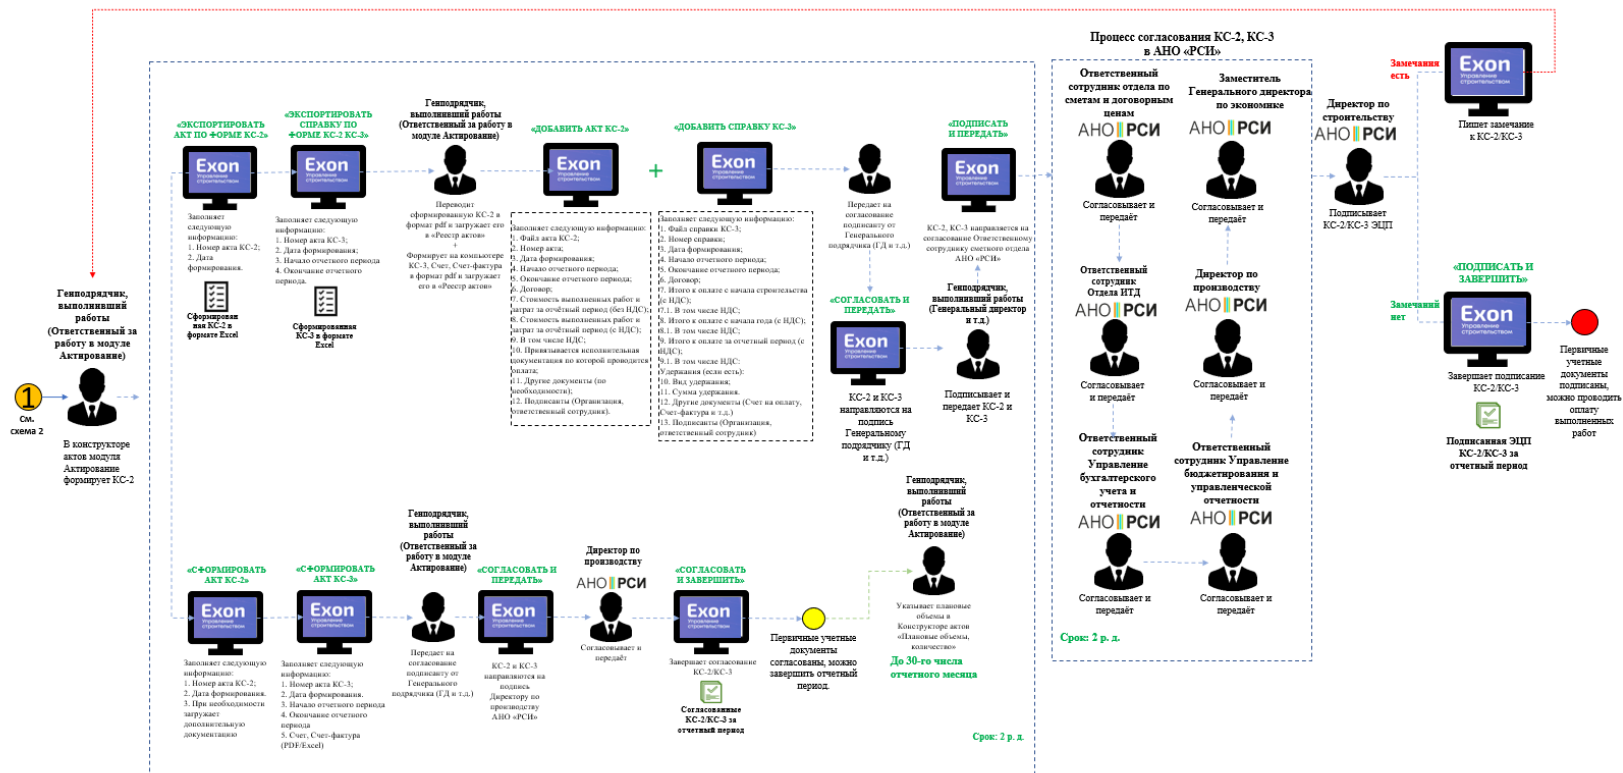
Процесс согласования КС-2, КС-3 в АНО «РСИ»

1
См. схема 2

Генподрядчик, выполнивший работы (Ответственный за работу в модуле Актирование)

В конструкторе актов модуля Актирование формирует КС-2

«ЭКСПОРТИРОВАТЬ АКТ ПО ФОРМЕ КС-2»

Exon Управление строительством

Заполняет следующую информацию:
1. Номер акта КС-2;
2. Дата формирования.

Сформированная КС-2 в формате Excel

«ЭКСПОРТИРОВАТЬ СПРАВКУ ПО ФОРМЕ КС-2 КС-3»

Exon Управление строительством

Заполняет следующую информацию:
1. Номер акта КС-3;
2. Дата формирования;
3. Начало отчетного периода
4. Окончание отчетного периода.

Сформированная КС-3 в формате Excel

Генподрядчик, выполнивший работы (Ответственный за работу в модуле Актирование)

Переводит сформированную КС-2 в формат pdf и загружает его в «Реестр актов»
+
Формирует на компьютере КС-3, Счет, Счет-фактура в формат pdf и загружает его в «Реестр актов»

«ДОБАВИТЬ АКТ КС-2»

Exon Управление строительством

Заполняет следующую информацию:
1. Файл акта КС-2;
2. Номер акта;
3. Дата формирования;
4. Начало отчетного периода;
5. Окончание отчетного периода;
6. Договор;
7. Стоимость выполненных работ и затрат за отчётный период (без НДС);
8. Стоимость выполненных работ и затрат за отчётный период (с НДС);
9. В том числе НДС;
10. Привязывается исполнительная документация по которой проводится оплата;
11. Другие документы (по необходимости);
12. Подписанты (Организация, ответственный сотрудник).

+

«ДОБАВИТЬ СПРАВКУ КС-3»

Exon Управление строительством

Заполняет следующую информацию:
1. Файл справки КС-3;
2. Номер справки;
3. Дата формирования;
4. Начало отчетного периода;
5. Окончание отчетного периода;
6. Договор;
7. Итого к оплате с начала строительства (с НДС);
7.1. В том числе НДС;
8. Итого к оплате с начала года (с НДС);
8.1. В том числе НДС;
9. Итого к оплате за отчетный период (с НДС);
9.1. В том числе НДС;
Удержания (если есть):
10. Вид удержания;
11. Сумма удержания;
12. Другие документы (Счет на оплату, Счет-фактура и т.д.)
13. Подписанты (Организация, ответственный сотрудник)

Передает на согласование подписанту от Генерального подрядчика (ГД и т.д.)

«ПОДПИСАТЬ И ПЕРЕДАТЬ»

Exon Управление строительством

КС-2, КС-3 направляются на согласование Ответственному сотруднику сметного отдела АНО «РСИ»

«СОГЛАСОВАТЬ И ПЕРЕДАТЬ»

Exon Управление строительством

КС-2 и КС-3 направляются на подпись Генеральному подрядчику (ГД и т.д.)

Генподрядчик, выполнивший работы (Генеральный директор и т.д.)

Подписывает и передает КС-2 и КС-3

Ответственный сотрудник отдела по сметам и договорным ценам
АНО РСИ
Согласовывает и передаёт

Заместитель Генерального директора по экономике
АНО РСИ
Согласовывает и передаёт

Ответственный сотрудник Отдела ИТД
АНО РСИ
Согласовывает и передаёт

Директор по производству
АНО РСИ
Согласовывает и передаёт

Ответственный сотрудник Управление бухгалтерского учета и отчетности
АНО РСИ
Согласовывает и передаёт

Ответственный сотрудник Управление бюджетирования и управленческой отчетности
АНО РСИ
Согласовывает и передаёт

Срок: 2 р. д.

Директор по строительству
АНО РСИ
Подписывает КС-2/КС-3 ЭЦП

Замечания есть

Exon Управление строительством
Пишет замечание к КС-2/КС-3

Замечаний нет

«ПОДПИСАТЬ И ЗАВЕРШИТЬ»

Exon Управление строительством
Завершает подписание КС-2/КС-3

Подписанная ЭЦП КС-2/КС-3 за отчетный период

Первичные учетные документы подписаны, можно проводить оплату выполненных работ

«СФОРМИРОВАТЬ АКТ КС-2»

Exon Управление строительством

Заполняет следующую информацию:
1. Номер акта КС-2;
2. Дата формирования.
3. При необходимости загружает дополнительную документацию

«СФОРМИРОВАТЬ АКТ КС-3»

Exon Управление строительством

Заполняет следующую информацию:
1. Номер акта КС-3;
2. Дата формирования;
3. Начало отчетного периода
4. Окончание отчетного периода
5. Счет, Счет-фактура (PDF/Excel)

Генподрядчик, выполнивший работы (Ответственный за работу в модуле Актирование)

Передает на согласование подписанту от Генерального подрядчика (ГД и т.д.)

«СОГЛАСОВАТЬ И ПЕРЕДАТЬ»

Exon Управление строительством

КС-2 и КС-3 направляются на подпись Директору по производству АНО «РСИ»

Директор по производству
АНО РСИ
Согласовывает и передаёт

«СОГЛАСОВАТЬ И ЗАВЕРШИТЬ»

Exon Управление строительством

Завершает согласование КС-2/КС-3

Согласованные КС-2/КС-3 за отчетный период

Первичные учетные документы согласованы, можно завершить отчетный период.

Генподрядчик, выполнивший работы (Ответственный за работу в модуле Актирование)

Указывает плановые объемы в Конструкторе актов «Плановые объемы, количество»

До 30-го числа отчетного месяца

Срок: 2 р. д.